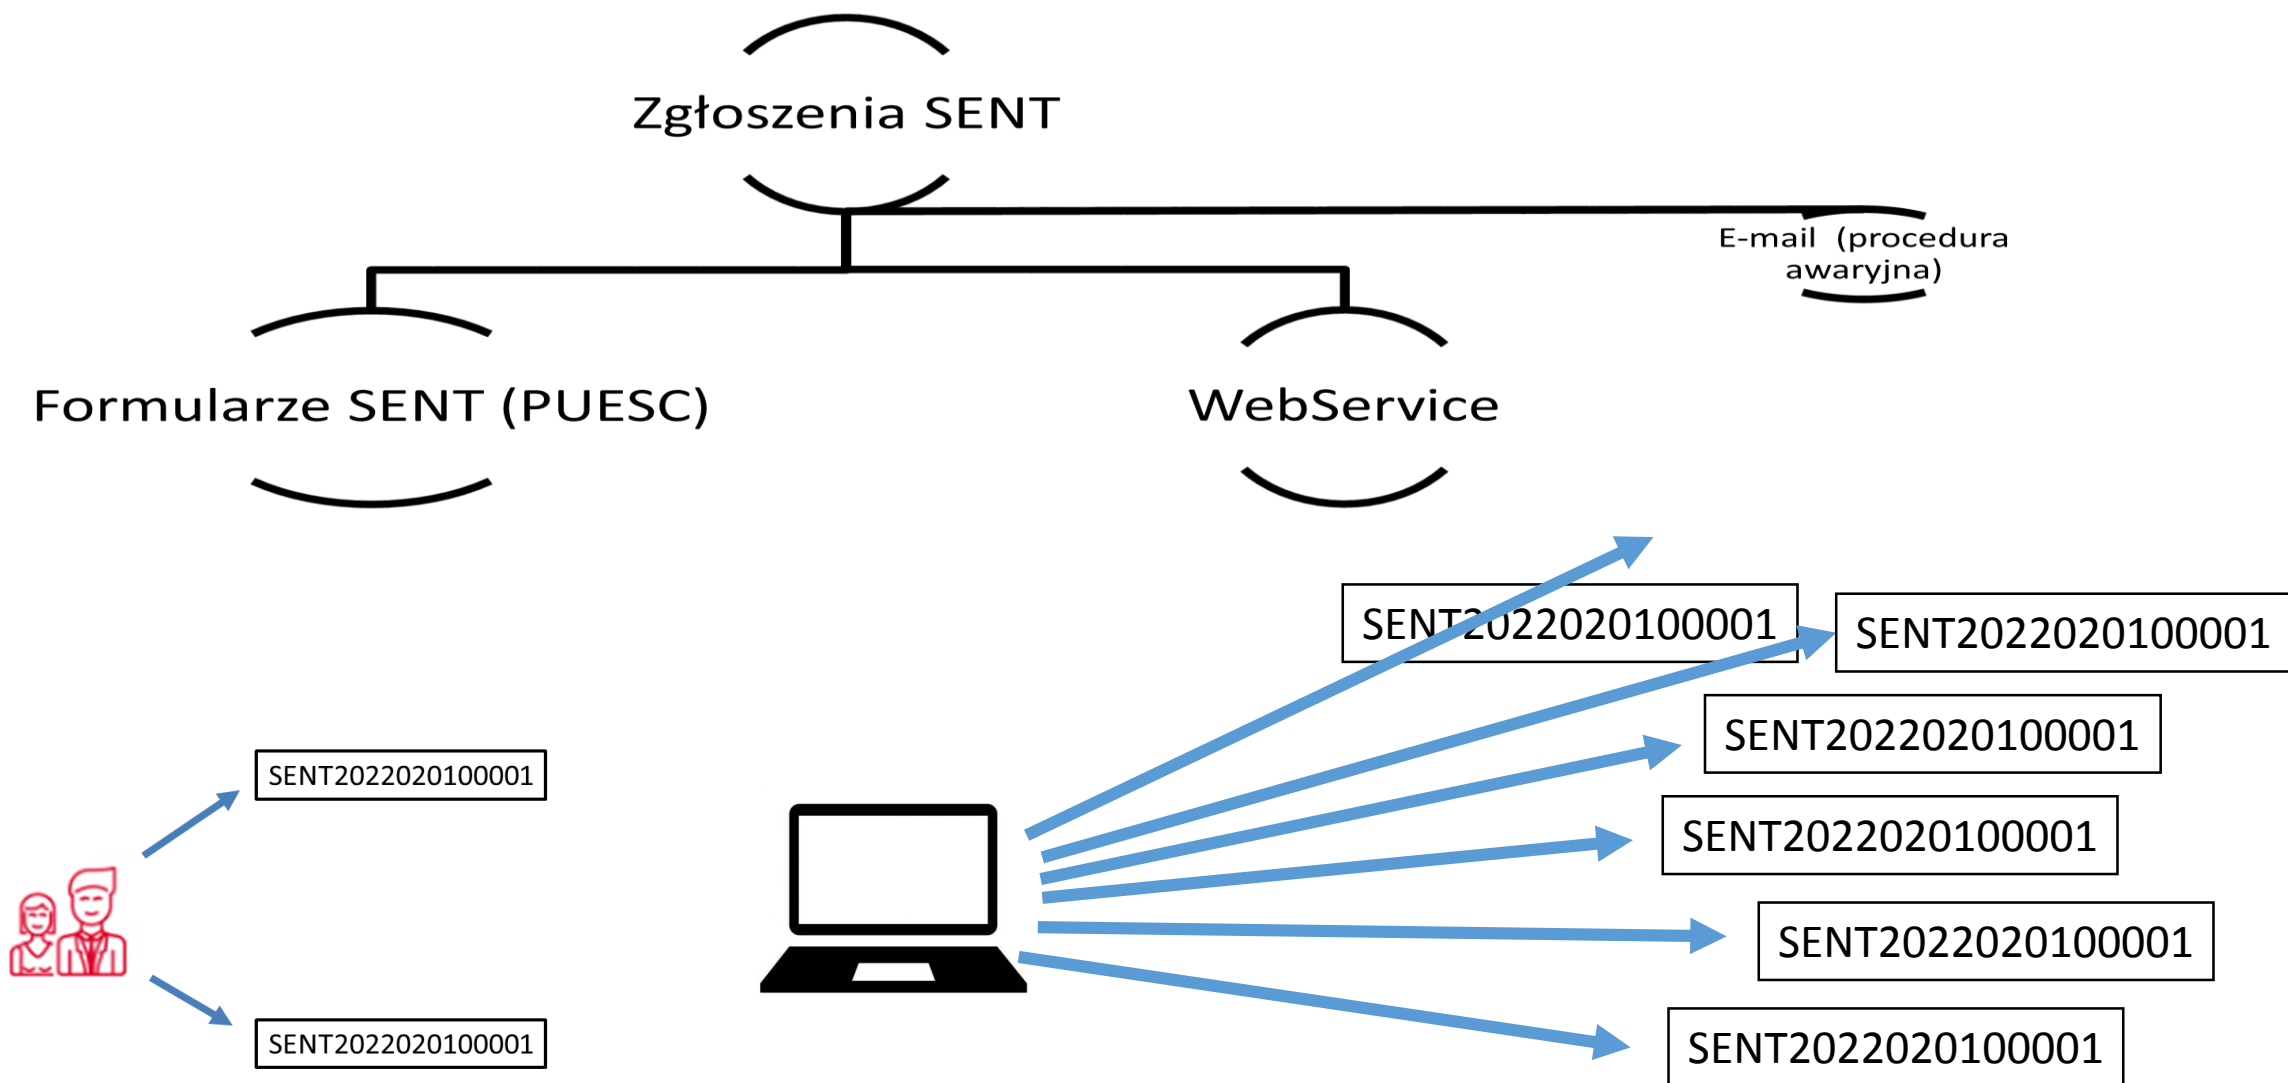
Zgłoszenia SENT

E-mail (procedura awaryjna)

Formularze SENT (PUESC)

WebService

SENT2022020100001

SENT2022020100001

SENT2022020100001

SENT2022020100001

SENT2022020100001

SENT2022020100001

SENT2022020100001

SENT2022020100001